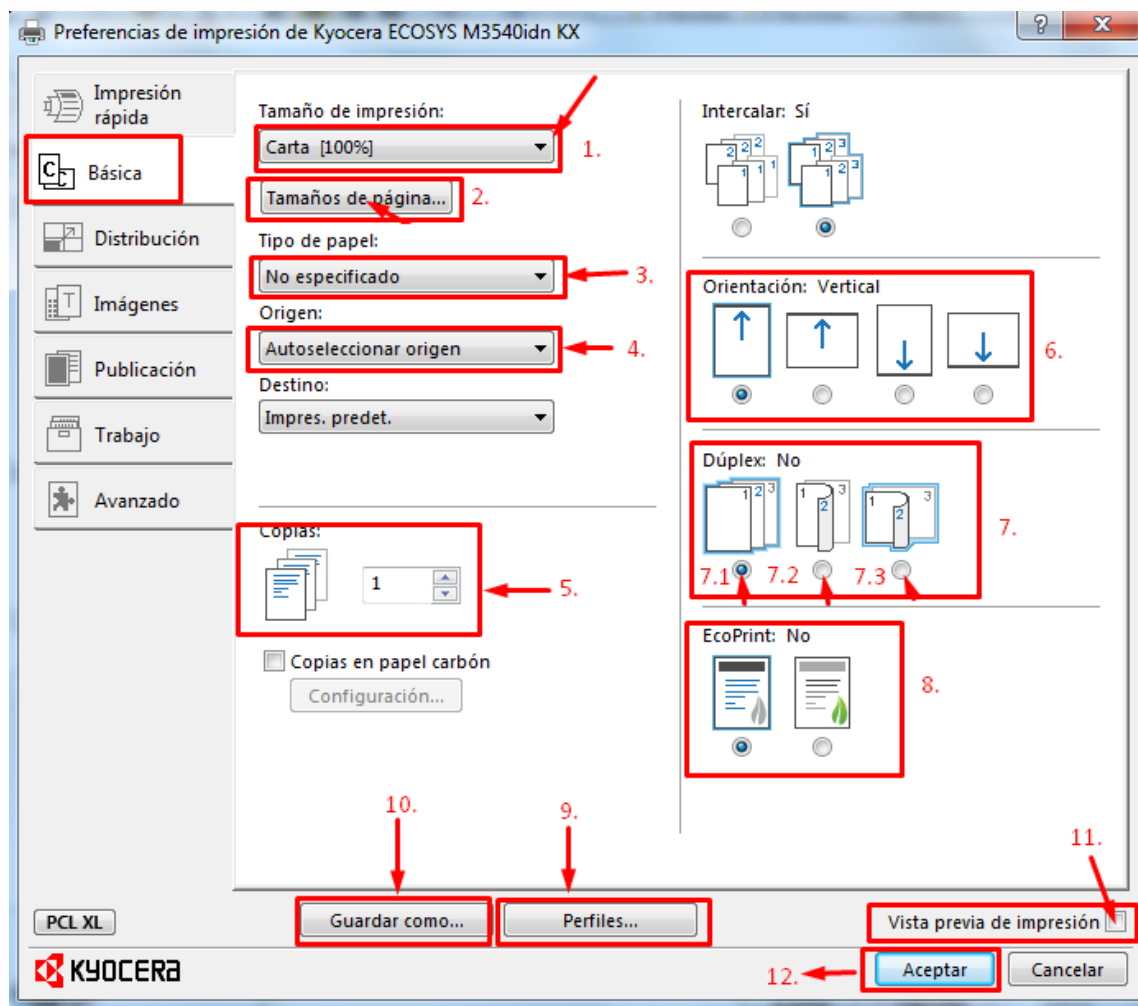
Preferencias de impresión de Kyocera ECOSYS M3540idn KX

?
X

Impresión rápida
Básica
Distribución
Imágenes
Publicación
Trabajo
Avanzado

Tamaño de impresión:
Carta [100%]
1.
Tamaños de página...
2.
Tipo de papel:
No especificado
3.
Origen:
Autoseleccionar origen
4.
Destino:
Impres. predet.

Copias:
1
5.
Copias en papel carbón
Configuración...

Intercalar: Sí

Orientación: Vertical
6.

Dúplex: No
7.
7.1 7.2 7.3

EcoPrint: No
8.

10.
9.
11.

PCL XL
Guardar como...
Perfiles...
Vista previa de impresión

KYOCERA
12.
Aceptar
Cancelar